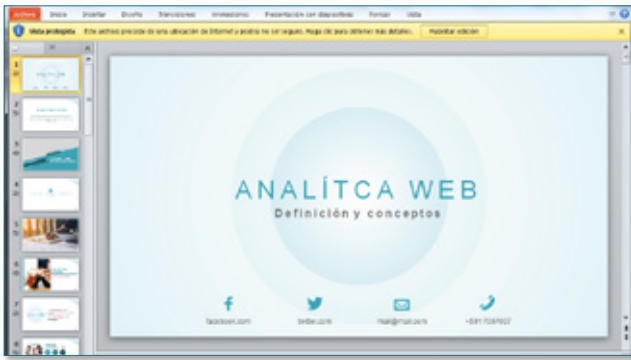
Archivo Inicio Insertar Diseño Transiciones Animaciones Presentación con diapositivas Revisar Vista

Vista protegida Este archivo procede de una ubicación de Internet y podría no ser seguro. Haga clic para obtener más detalles. Habilitar edición

ANALÍTCA WEB

Definición y conceptos

facebook.com

twitter.com

mail@mail.com

+591 7087607